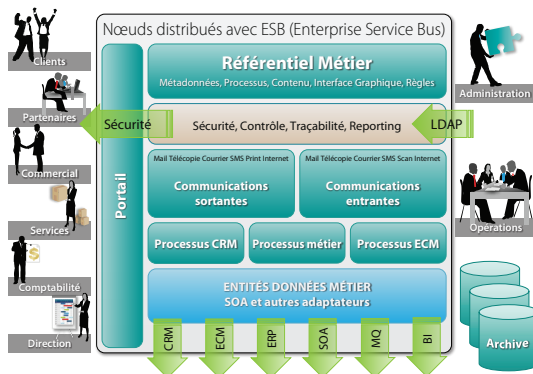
Nœuds distribués avec ESB (Enterprise Service Bus)

Clients

Partenaires

Commercial

Services

Comptabilité

Direction

Administration

Opérations

Archive

Portail

Référentiel Métier

Métadonnées, Processus, Contenu, Interface Graphique, Règles

Sécurité

Sécurité, Contrôle, Traçabilité, Reporting

LDAP

Mail Télécopie Courrier SMS Print Internet

Communications sortantes

Mail Télécopie Courrier SMS Scan Internet

Communications entrantes

Processus CRM

Processus métier

Processus ECM

ENTITÉS DONNÉES MÉTIER
SOA et autres adaptateurs

CRM

ECM

ERP

SOA

MQ

BI